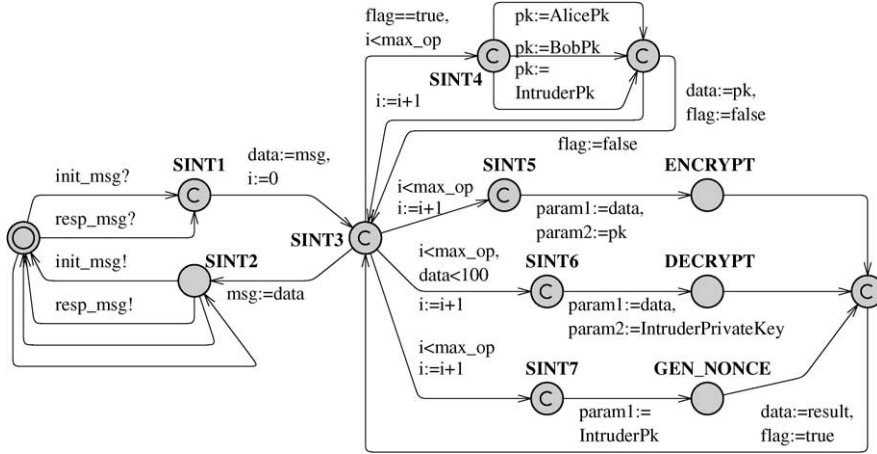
flag==true,
i<max_op

pk:=AlicePk

pk:=BobPk

pk:=
IntruderPk

C

C

SINT4

i:=i+1

data:=pk,
flag:=false

flag:=false

SINT1

C

init_msg?

resp_msg?

data:=msg,
i:=0

SINT3

C

i<max_op
i:=i+1

SINT5

C

ENCRYPT

param1:=data,
param2:=pk

init_msg!

SINT2

msg:=data

resp_msg!

i<max_op,
data<100

i:=i+1

SINT6

C

DECRYPT

param1:=data,
param2:=IntruderPrivateKey

C

i<max_op
i:=i+1

SINT7

C

GEN_NONCE

param1:=
IntruderPk

data:=result,
flag:=true